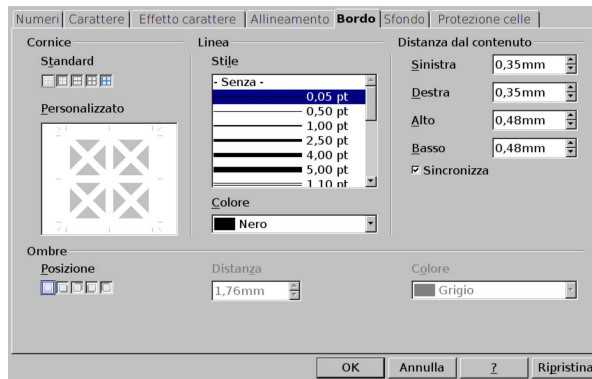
Numeri | Carattere | Effetto carattere | Allineamento | Bordo | Sfondo | Protezione celle

Cornice
Standard

Personalizzato

Linea
Stile
- Senza -
0,05 pt
0,50 pt
1,00 pt
2,50 pt
4,00 pt
5,00 pt
1,10 pt

Colore
Nero

Distanza dal contenuto
Sinistra 0,35mm
Destra 0,35mm
Alto 0,48mm
Basso 0,48mm
Sincronizza

Ombre
Posizione
Distanza
1,76mm
Colore
Grigio

OK
Annulla
?
Ripristina